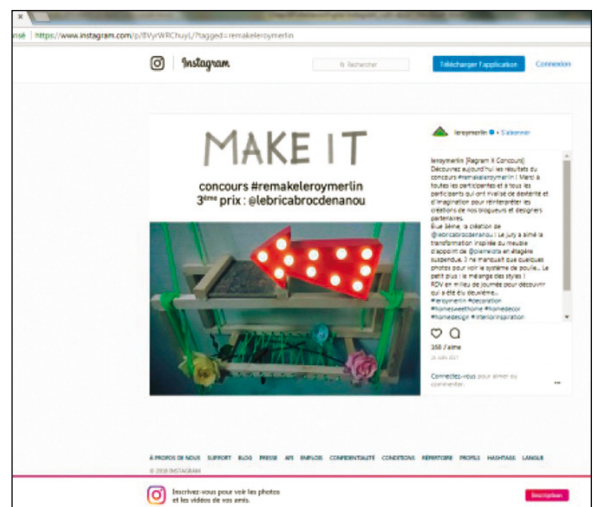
Sécurisé | https://www.instagram.com/p/BVyrWRChuyL/?tagged=remakeleroymerlin

Instagram

Rechercher

Télécharger l'application

Connexion

MAKE IT

concours #remakeleroymerlin
3ème prix : @lebricabrocdenanou

leroymerlin • S'abonner

leroymerlin [Regram X Concours] Découvrez aujourd'hui les résultats du concours #remakeleroymerlin ! Merci à toutes les participantes et à tous les participants qui ont rivalisé de dextérité et d'imagination pour réinterpréter les créations de nos blogueurs et designers partenaires.
Elue 3ème, la création de @lebricabrocdenanou ! Le jury a aimé la transformation inspirée du meuble d'appoint de @pierrevota en étagère suspendue. Il ne manquait que quelques photos pour voir le système de poulie... Le petit plus : le mélange des styles !
RDV en milieu de journée pour découvrir qui a été élu deuxième...
#leroymerlin #decoration #homesweethome #homedecor #homedesign #interiorinspiration

358 J'aime

26 JUIN 2017

Connectez-vous pour aimer ou commenter.

À PROPOS DE NOUS SUPPORT BLOG PRESSE API EMPLOIS CONFIDENTIALITÉ CONDITIONS RÉPERTOIRE PROFILS HASHTAGS LANGUE

© 2018 INSTAGRAM

Inscrivez-vous pour voir les photos et les vidéos de vos amis.

Inscription